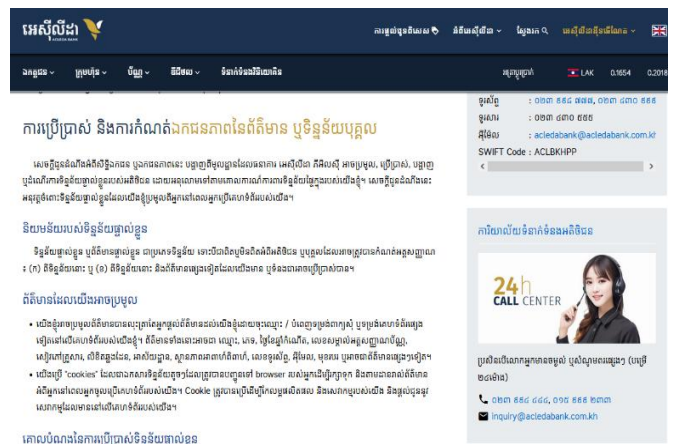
អេស៊ីលីដា ACLEDA BANK

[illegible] | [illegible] | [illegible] | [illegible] | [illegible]

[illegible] | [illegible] | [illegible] | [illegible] | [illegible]

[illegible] LAK 0.1654 0.2018

ការប្រើប្រាស់ និងការកំណត់ឯកជនភាពនៃព័ត៌មាន ឬទិន្នន័យបុគ្គល

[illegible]

និយមន័យរបស់ទិន្នន័យផ្ទាល់ខ្លួន

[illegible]

ព័ត៌មានដែលយើងអាចប្រមូល

• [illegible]

• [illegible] "cookies" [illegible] browser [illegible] Cookie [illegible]

គោលបំណងនៃការប្រើប្រាស់ទិន្នន័យផ្ទាល់ខ្លួន

ទូរស័ព្ទ : ០២៣ ៩៩៨ ៧៧៧, ០២៣ ៤៣០ ៩៩៩
ទូរសារ : ០២៣ ៤៣០ ៥៥៥
អ៊ីមែល : acledabank@acledabank.com.kh
SWIFT Code : ACLBKHPP

ការិយាល័យទំនាក់ទំនងអតិថិជន

24h CALL CENTER

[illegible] (២៤ម៉ោង)

០២៣ ៩៩៤ ៤៤៤, ០១៥ ៩៩៩ ២៣៣
inquiry@acledabank.com.kh